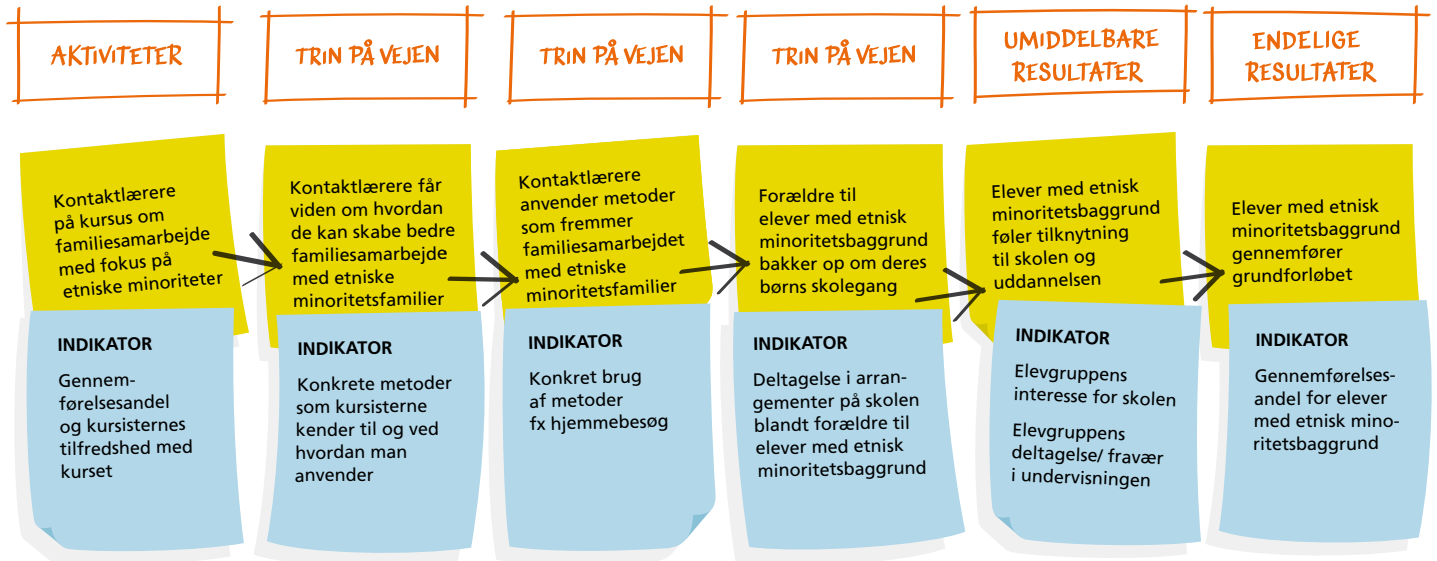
AKTIVITETER

TRIN PÅ VEJEN

TRIN PÅ VEJEN

TRIN PÅ VEJEN

UMIDDELBARE RESULTATER

ENDELIGE RESULTATER

Kontaktlærere på kursus om familiesamarbejde med fokus på etniske minoriteter

INDIKATOR

Gennemførelsesandel og kursisternes tilfredshed med kurset

Kontaktlærere får viden om hvordan de kan skabe bedre familiesamarbejde med etniske minoritetsfamilier

INDIKATOR

Konkrete metoder som kursisterne kender til og ved hvordan man anvender

Kontaktlærere anvender metoder som fremmer familiesamarbejdet med etniske minoritetsfamilier

INDIKATOR

Konkret brug af metoder fx hjemmebesøg

Forældre til elever med etnisk minoritetsbaggrund bakker op om deres børns skolegang

INDIKATOR

Deltagelse i arrangementer på skolen blandt forældre til elever med etnisk minoritetsbaggrund

Elever med etnisk minoritetsbaggrund føler tilknytning til skolen og uddannelsen

INDIKATOR

Elevgruppens interesse for skolen

Elevgruppens deltagelse/ fravær i undervisningen

Elever med etnisk minoritetsbaggrund gennemfører grundforløbet

INDIKATOR

Gennemførelsesandel for elever med etnisk minoritetsbaggrund